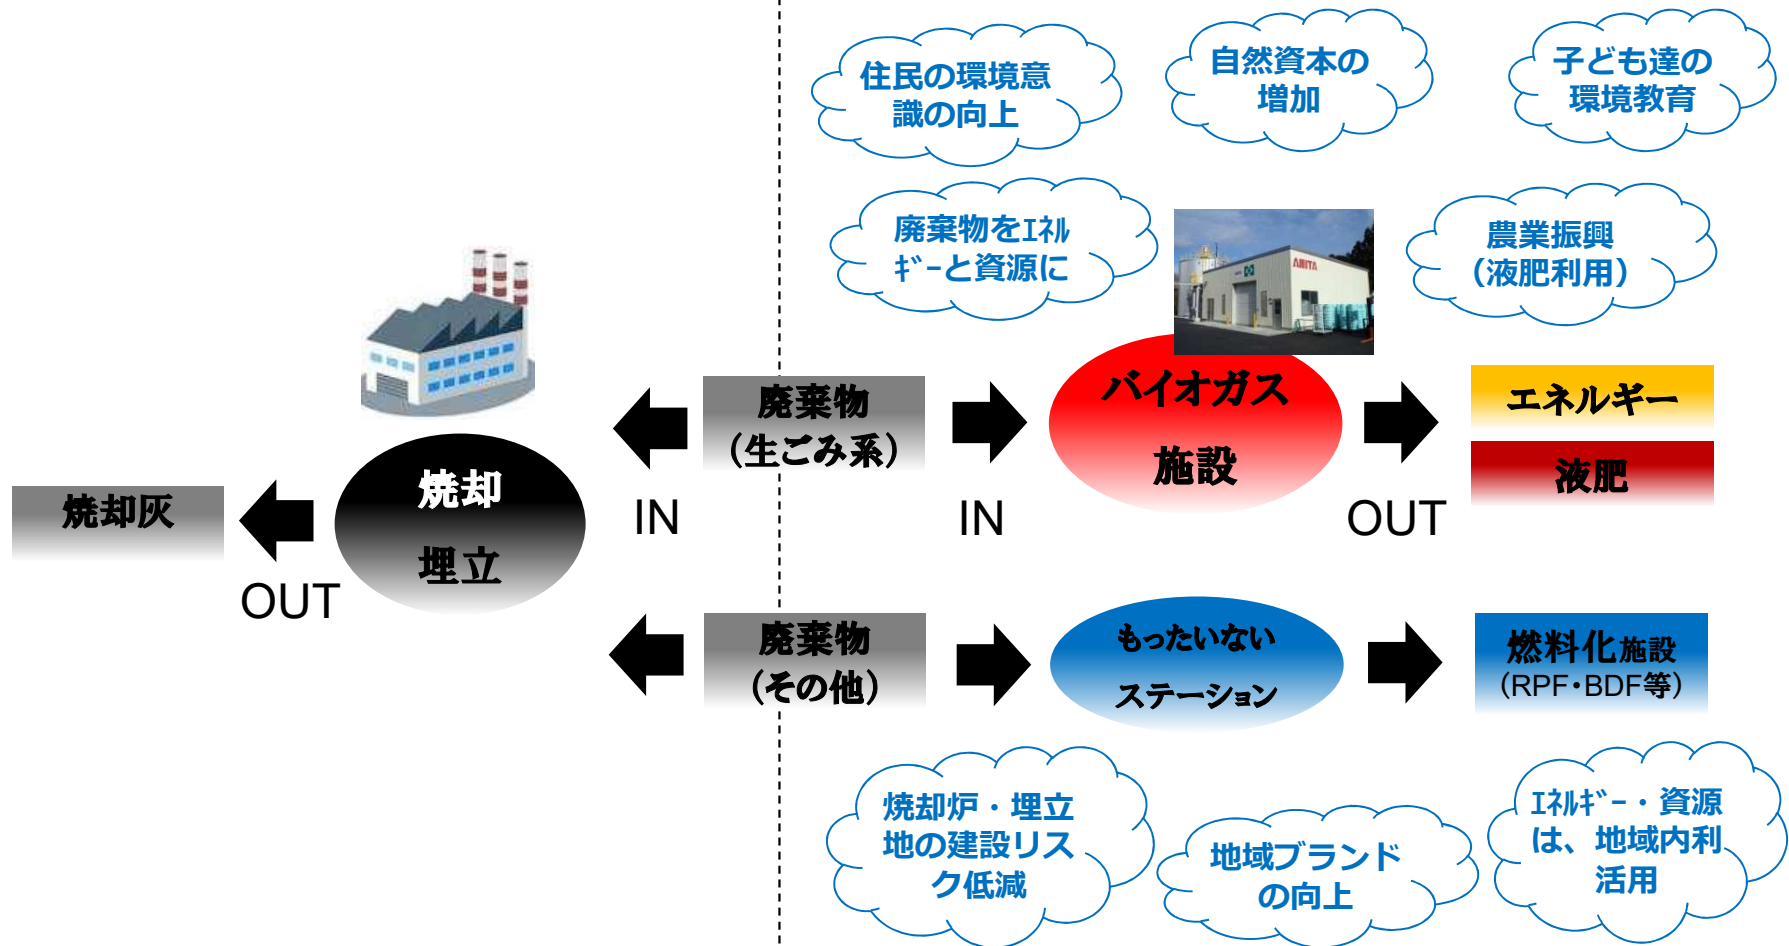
住民の環境意識の向上

自然資本の増加

子ども達の環境教育

廃棄物をｴﾈﾙｷﾞｰと資源に

AMITA

農業振興（液肥利用）

焼却灰

OUT

焼却

埋立

廃棄物（生ごみ系）

IN

IN

バイオガス

施設

OUT

エネルギー

液肥

廃棄物（その他）

もったいない

ステーション

燃料化施設（RPF・BDF等）

焼却炉・埋立地の建設リスク低減

地域ブランドの向上

ｴﾈﾙｷﾞｰ・資源は、地域内利活用